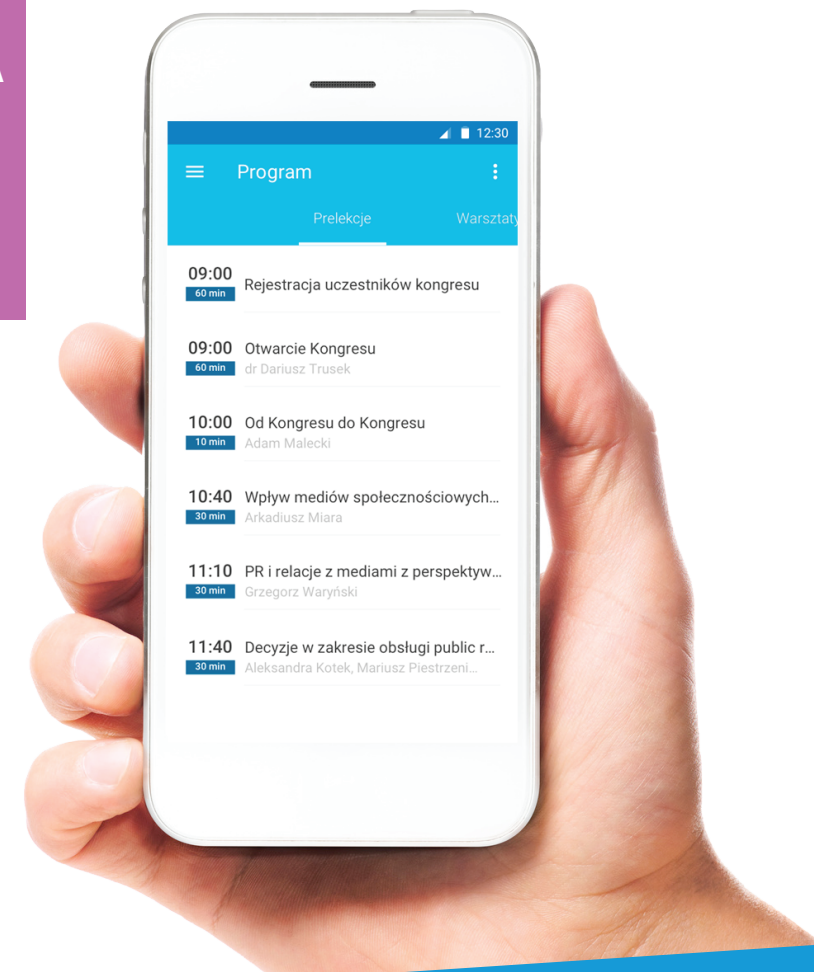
A

12:30

Program

Prelekcje

Warsztaty

09:00
60 min
Rejestracja uczestników kongresu

09:00
60 min
Otwarcie Kongresu
dr Dariusz Trusek

10:00
10 min
Od Kongresu do Kongresu
Adam Malecki

10:40
30 min
Wpływ mediów społecznościowych...
Arkadiusz Miara

11:10
30 min
PR i relacje z mediami z perspektyw...
Grzegorz Waryński

11:40
30 min
Decyzje w zakresie obsługi public r...
Aleksandra Kotek, Mariusz Piestrzeni...